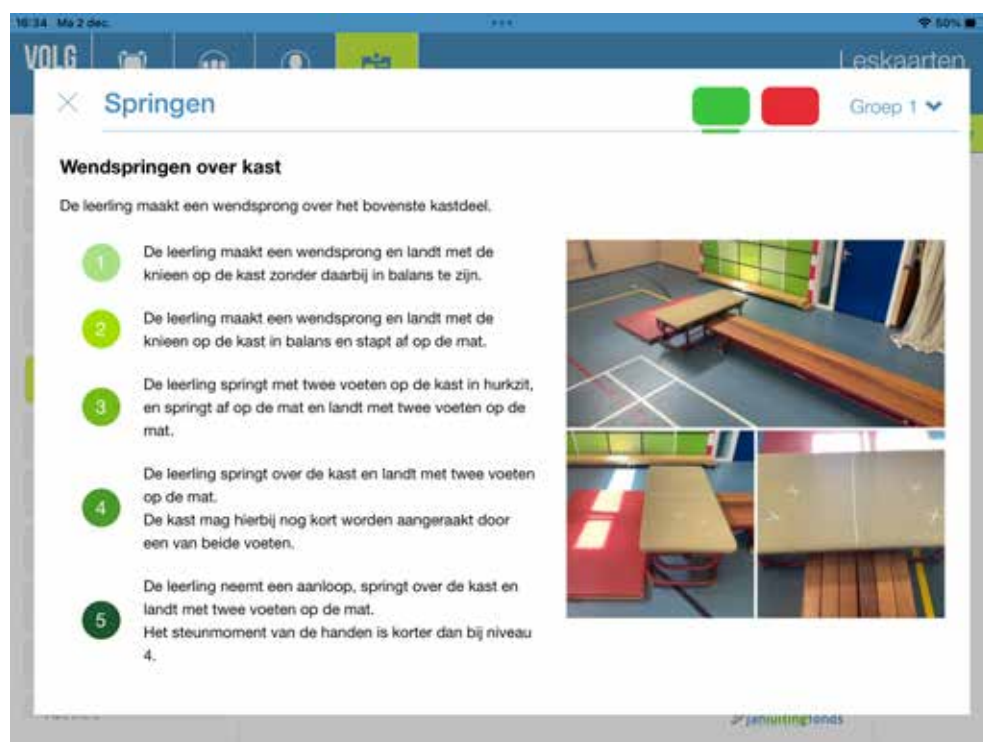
16:34 Ma 2 dec. 50%

VOLG

Leskaarten

Springen

Groep 1

Wendspringen over kast

De leerling maakt een wendsprong over het bovenste kastdeel.

1
De leerling maakt een wendsprong en landt met de knieen op de kast zonder daarbij in balans te zijn.

2
De leerling maakt een wendsprong en landt met de knieen op de kast in balans en stapt af op de mat.

3
De leerling springt met twee voeten op de kast in hurkzit, en springt af op de mat en landt met twee voeten op de mat.

4
De leerling springt over de kast en landt met twee voeten op de mat.
De kast mag hierbij nog kort worden aangeraakt door een van beide voeten.

5
De leerling neemt een aanloop, springt over de kast en landt met twee voeten op de mat.
Het steunmoment van de handen is korter dan bij niveau 4.

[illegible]

Jeugdsportfonds